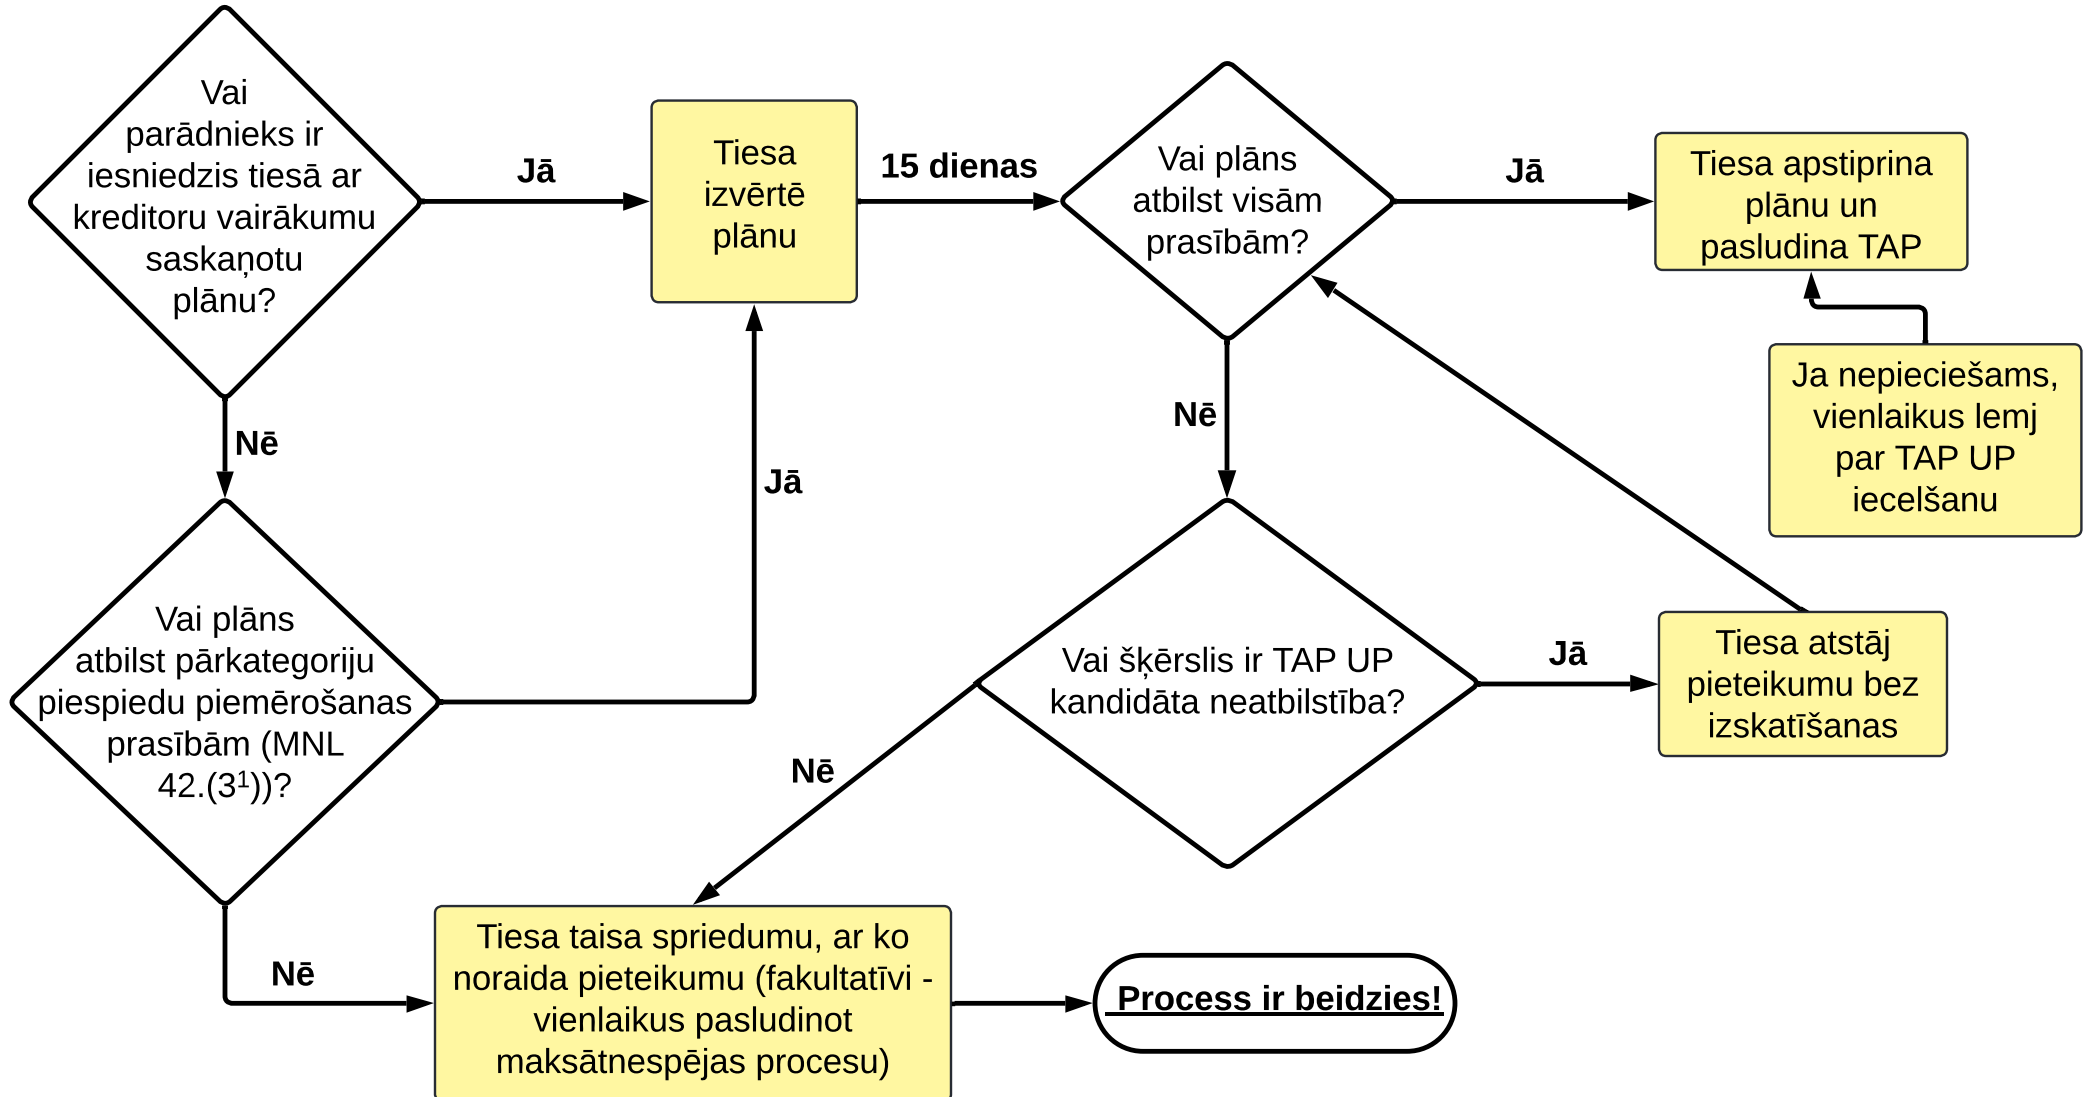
Vai parādnieks ir iesniedzis tiesā ar kreditoru vairākumu saskaņotu plānu?

Jā

Tiesa izvērtē plānu

15 dienas

Vai plāns atbilst visām prasībām?

Jā

Tiesa apstiprina plānu un pasludina TAP

Ja nepieciešams, vienlaikus lemj par TAP UP iecelšanu

Nē

Jā

Nē

Vai plāns atbilst pārkategoriju piespiedu piemērošanas prasībām (MNL 42.($3^1$))?

Vai šķērslis ir TAP UP kandidāta neatbilstība?

Jā

Tiesa atstāj pieteikumu bez izskatīšanas

Nē

Nē

Tiesa taisa spriedumu, ar ko noraida pieteikumu (fakultatīvi - vienlaikus pasludinot maksātnespējas procesu)

Process ir beidzies!